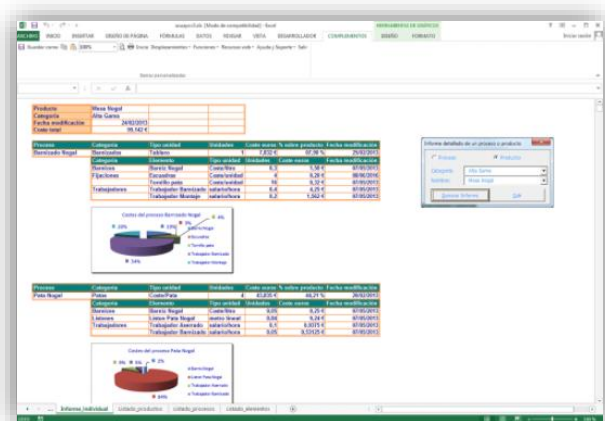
ensayo.Xslx [Modo de compatibilidad] - Excel

HERRAMIENTAS DE GRÁFICOS

ARCHIVO INICIO INSERTAR DISEÑO DE PÁGINA FÓRMULAS DATOS REVISAR VISTA DESARROLLADOR COMPLEMENTOS DISEÑO FORMATO

Iniciar sesión

Barras personalizadas

| Producto | Mesa Nogal |
|---|---|
| Categoria | Alta Gama |
| Fecha modificación | 24/02/2013 |
| Coste total | 99,142 € |

| Proceso | Categoria | Tipo unidad | Unidades | Coste mano | % sobre producto | Fecha modificación |
|---|---|---|---|---|---|---|
| Barnizado Nogal | Barnizados | Tablero | 1 | 7,032 € | 37,38 % | 25/02/2013 |
| | Categoria | Elemento | Tipo unidad | Unidades | Coste mano | Fecha modificación |
| | Barnices | Barniz Nogal | Coste/litro | 0,3 | 1,50 € | 07/05/2013 |
| | Fijaciones | Escuadras | Coste/unidad | 4 | 0,20 € | 08/06/2016 |
| | | Tornillo pata | Coste/unidad | 16 | 0,32 € | 07/05/2013 |
| | Trabajadores | Trabajador Barnizado | salario/hora | 0,4 | 4,25 € | 07/05/2013 |
| | | Trabajador Montaje | salario/hora | 0,2 | 1,062 € | 07/05/2013 |

Costes del proceso Barnizado Nogal

Informe detallado de un proceso o producto

Proceso
Producto
Categoría: Alta Gama
Nombre: Mesa Nogal
Generar Informe
Salir

| Proceso | Categoria | Tipo unidad | Unidades | Coste mano | % sobre producto | Fecha modificación |
|---|---|---|---|---|---|---|
| Pata Nogal | Patas | Coste/Pata | 4 | 43,835 € | 44,21 % | 26/02/2013 |
| | Categoria | Elemento | Tipo unidad | Unidades | Coste mano | Fecha modificación |
| | Barnices | Barniz Nogal | Coste/litro | 0,05 | 0,25 € | 07/05/2013 |
| | Listones | Liston Pata Nogal | metro lineal | 0,08 | 0,24 € | 07/05/2013 |
| | Trabajadores | Trabajador Aserrado | salario/hora | 0,1 | 0,9375 € | 07/05/2013 |
| | | Trabajador Barnizado | salario/hora | 0,05 | 0,53125 € | 07/05/2013 |

Costes del proceso Pata Nogal

Informe_individual | Listado_productos | Listado_procesos | Listado_elementos